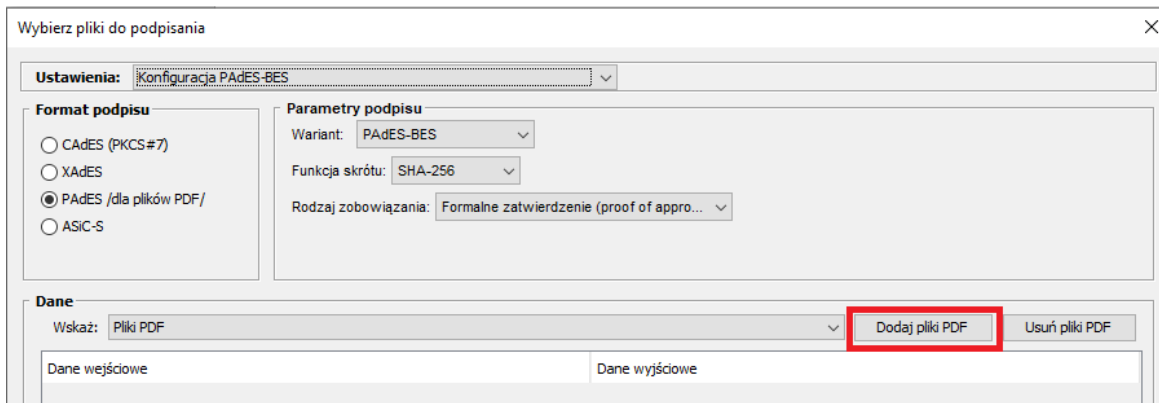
Wybierz pliki do podpisania

Ustawienia: Konfiguracja PAdES-BES

Format podpisu
CAdES (PKCS#7)
XAdES
PAdES /dla plików PDF/
ASiC-S

Parametry podpisu
Wariant: PAdES-BES
Funkcja skrótu: SHA-256
Rodzaj zobowiązania: Formalne zatwierdzenie (proof of appro...

Dane
Wskaż: Pliki PDF
Dodaj pliki PDF
Usuń pliki PDF

| Dane wejściowe | Dane wyjściowe |
|---|---|